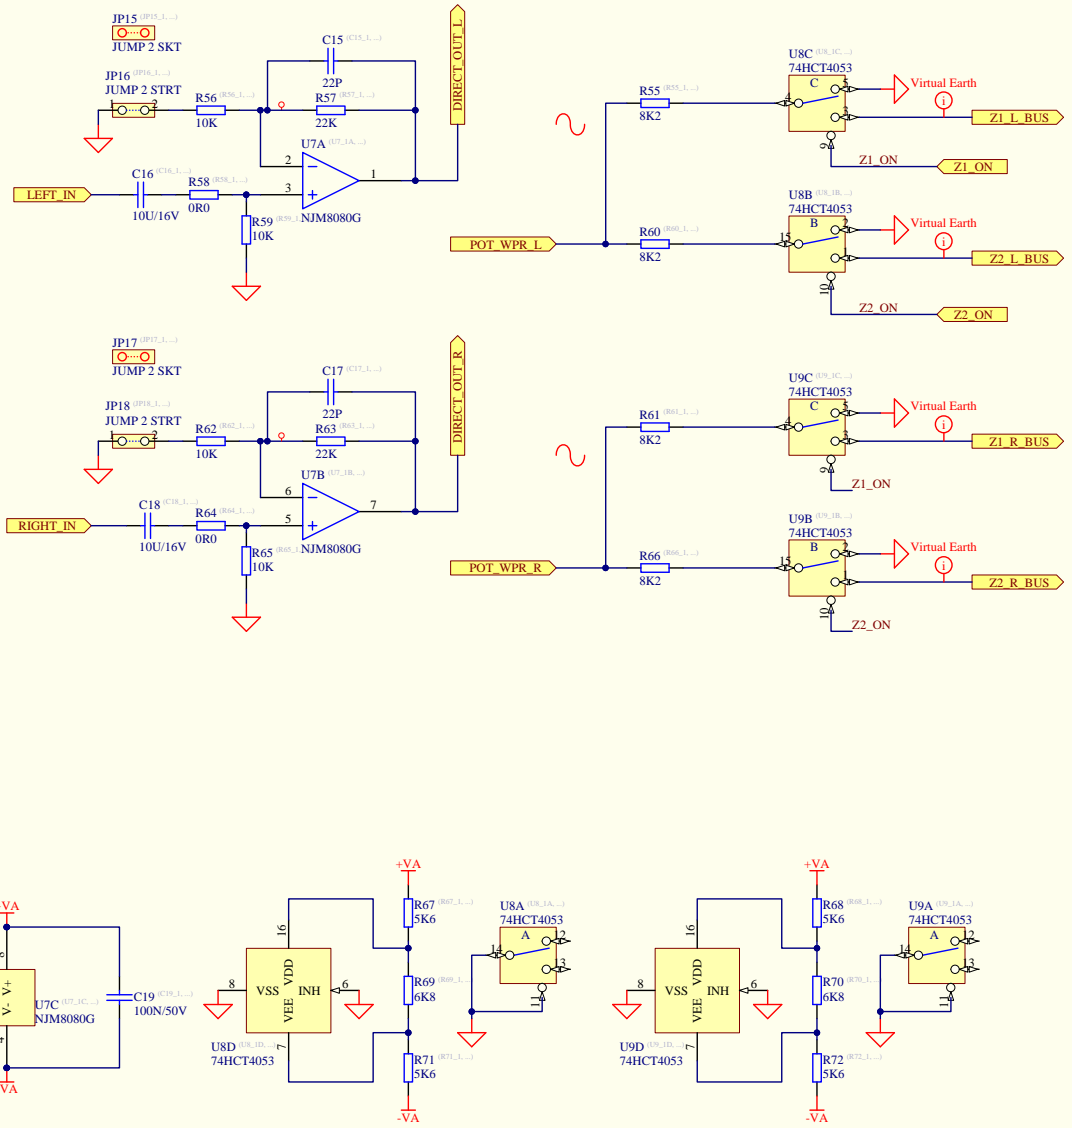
JP15 (JP15_1, ...)
JUMP 2 SKT

JP16 (JP16_1, ...)
JUMP 2 STRT
1 2

R56 (R56_1, ...)
10K

C15 (C15_1, ...)
22P

R57 (R57_1, ...)
22K

DIRECT_OUT_L

U7A (U7_1A, ...)
2
3
1
NJM8080G

LEFT_IN
C16 (C16_1, ...)
10U/16V
R58 (R58_1, ...)
0R0
R59 (R59_1, ...)
10K

R55 (R55_1, ...)
8K2

U8C (U8_1C, ...)
74HCT4053
C
5
4
3
9
Virtual Earth
Z1_L_BUS
Z1_ON
Z1_ON

POT_WPR_L
R60 (R60_1, ...)
8K2

U8B (U8_1B, ...)
74HCT4053
B
15
2
1
10
Virtual Earth
Z2_L_BUS
Z2_ON
Z2_ON

JP17 (JP17_1, ...)
JUMP 2 SKT

JP18 (JP18_1, ...)
JUMP 2 STRT
1 2

R62 (R62_1, ...)
10K

C17 (C17_1, ...)
22P

R63 (R63_1, ...)
22K

DIRECT_OUT_R

U7B (U7_1B, ...)
6
5
7
NJM8080G

RIGHT_IN
C18 (C18_1, ...)
10U/16V
R64 (R64_1, ...)
0R0
R65 (R65_1, ...)
10K

R61 (R61_1, ...)
8K2

U9C (U9_1C, ...)
74HCT4053
C
5
4
3
9
Virtual Earth
Z1_R_BUS
Z1_ON

POT_WPR_R
R66 (R66_1, ...)
8K2

U9B (U9_1B, ...)
74HCT4053
B
15
2
1
10
Virtual Earth
Z2_R_BUS
Z2_ON

VA
V- V+
U7C (U7_1C, ...)
NJM8080G
C19 (C19_1, ...)
100N/50V
VA

+VA
16
8
VSS VDD
INH
6
VEE
7
U8D (U8_1D, ...)
74HCT4053
R67 (R67_1, ...)
5K6
R69 (R69_1, ...)
6K8
R71 (R71_1, ...)
5K6
-VA

U8A (U8_1A, ...)
74HCT4053
A
14
2
3
11

+VA
16
8
VSS VDD
INH
6
VEE
7
U9D (U9_1D, ...)
74HCT4053
R68 (R68_1, ...)
5K6
R70 (R70_1, ...)
6K8
R72 (R72_1, ...)
5K6
-VA

U9A (U9_1A, ...)
74HCT4053
A
14
2
3
11